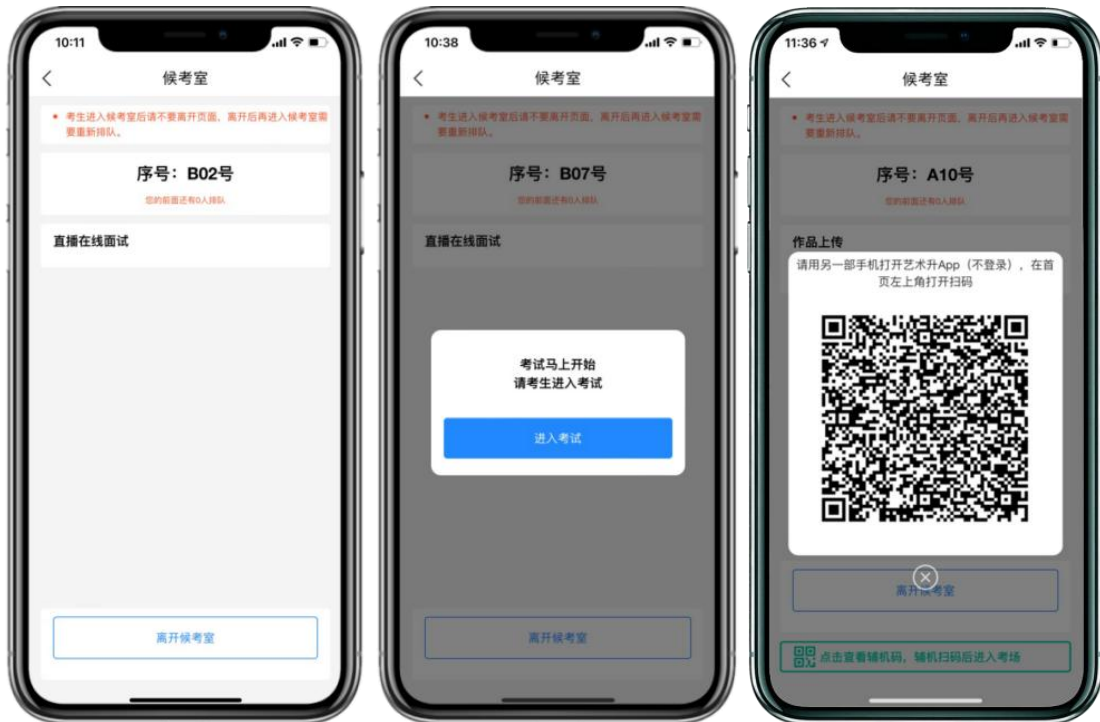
10:11

候考室

• 考生进入候考室后请不要离开页面，离开后再进入候考室需要重新排队。

序号：B02号

您的前面还有0人排队

直播在线面试

离开候考室

10:38

候考室

• 考生进入候考室后请不要离开页面，离开后再进入候考室需要重新排队。

序号：B07号

您的前面还有0人排队

直播在线面试

考试马上开始
请考生进入考试

进入考试

离开候考室

11:36

候考室

• 考生进入候考室后请不要离开页面，离开后再进入候考室需要重新排队。

序号：A10号

您的前面还有0人排队

作品上传

请用另一部手机打开艺术升App（不登录），在首页左上角打开扫码

离开候考室

点击查看辅机码，辅机扫码后进入考场